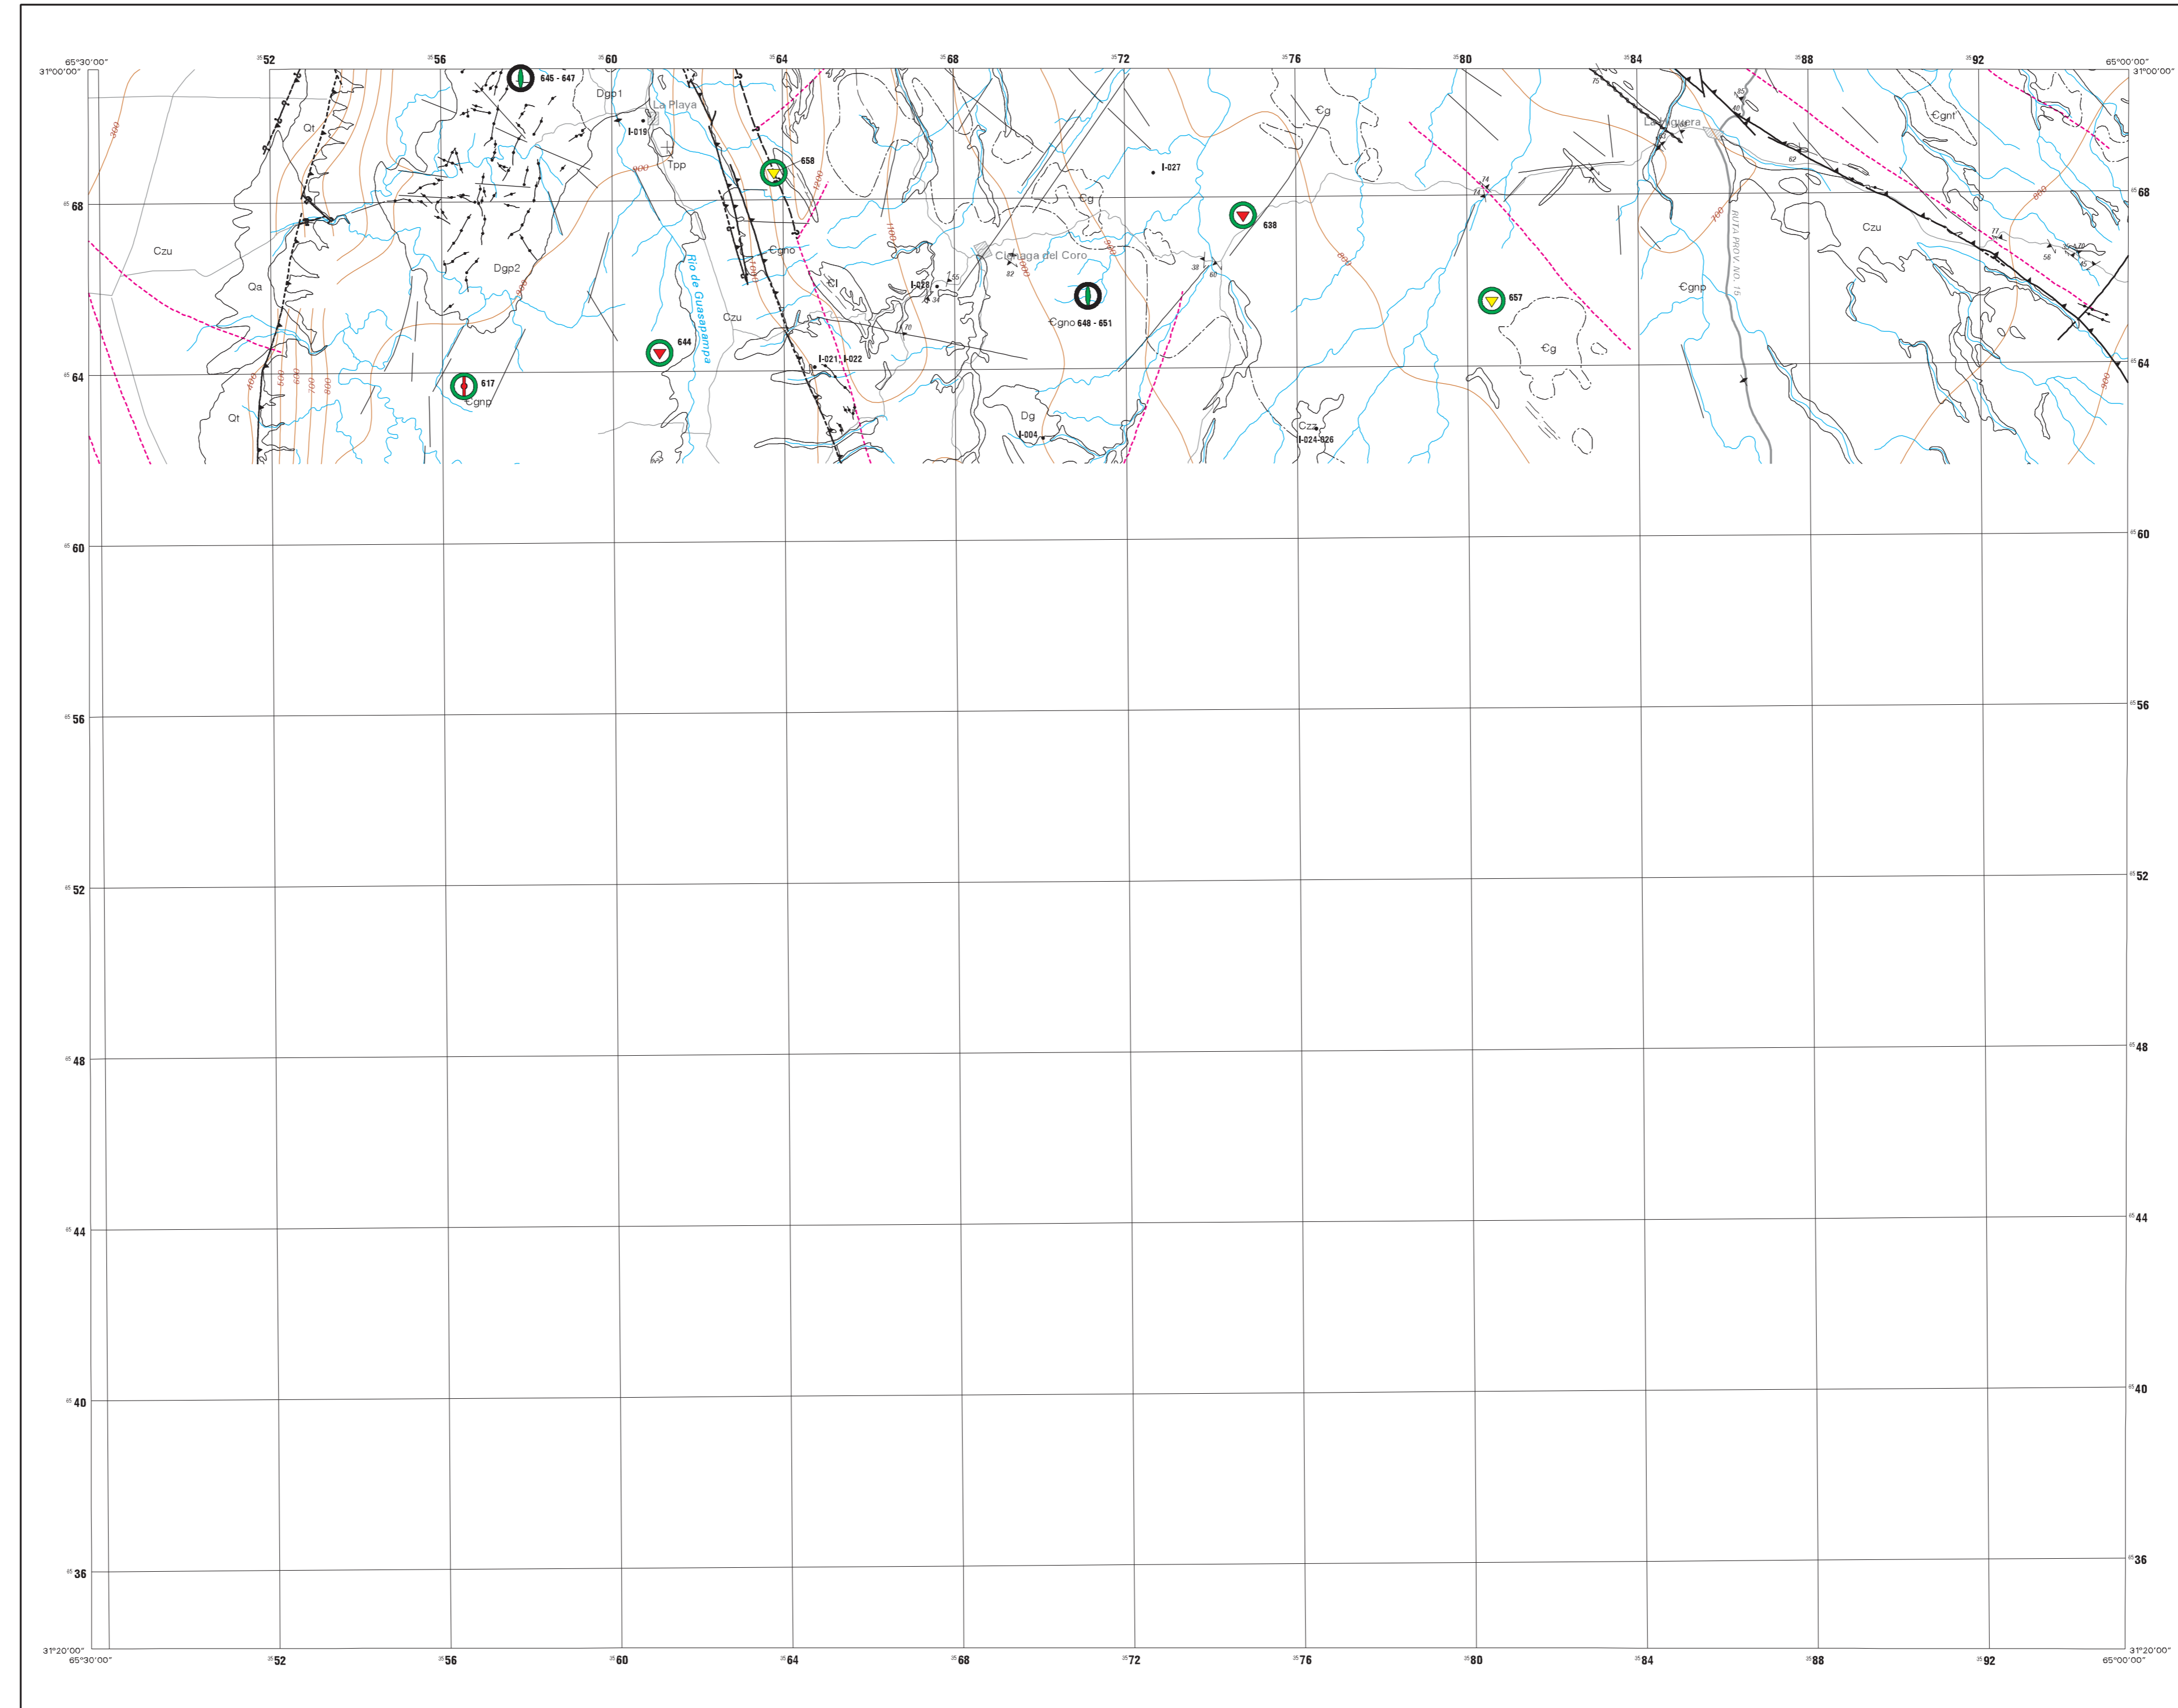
65°30'00"
31°00'00"
$^{35}$52
$^{35}$56
$^{35}$60
$^{35}$64
$^{35}$68
$^{35}$72
$^{35}$76
$^{35}$80
$^{35}$84
$^{35}$88
$^{35}$92
65°00'00"
31°00'00"

645 - 647
Dgp1
La Playa
I-019
Tpp
658
Qt
€g
I-027
La Higuera
€gnf
638
Czu
Dgp2
Qa
Río de Guasapampa
€gno
Ciénaga del Coro
I-028
€l
657
€gnp
RUTA PROV. NO. 15
€gno 648 - 651
Czu
644
€g
I-021 I-022
617
€gnp
Qt
Dg
I-004
Czu
I-024-026

300
400
500
600
700
800
900
1000
1100
1200

$^{65}$68
$^{65}$64
$^{65}$60
$^{65}$56
$^{65}$52
$^{65}$48
$^{65}$44
$^{65}$40
$^{65}$36

31°20'00"
65°30'00"
$^{35}$52
$^{35}$56
$^{35}$60
$^{35}$64
$^{35}$68
$^{35}$72
$^{35}$76
$^{35}$80
$^{35}$84
$^{35}$88
$^{35}$92
31°20'00"
65°00'00"